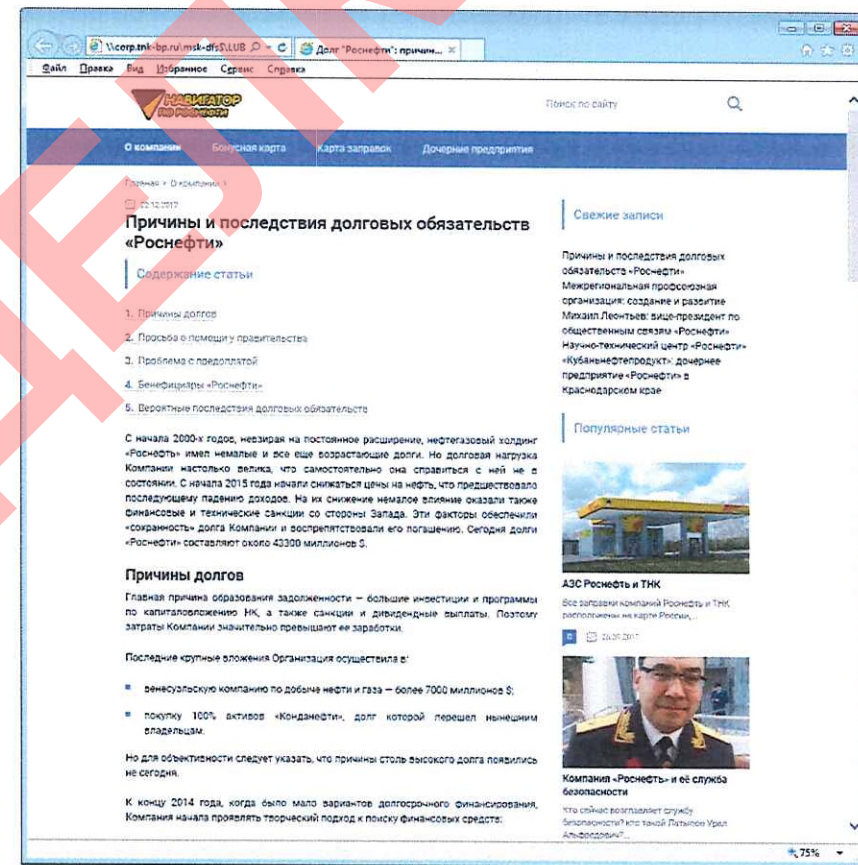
\\corp.tnk-bp.ru\msk-dfs$\LUB Долг "Роснефти": причин... ×

Файл Правка Вид Избранное Сервис Справка

НАВИГАТОР по Роснефти

Поиск по сайту

О компании Бонусная карта Карта заправок Дочерние предприятия

Главная > О компании >

02.12.2017

Причины и последствия долговых обязательств «Роснефти»

Содержание статьи

1. Причины долгов
2. Просьба о помощи у правительства
3. Проблема с предоплатой
4. Бенефициары «Роснефти»
5. Вероятные последствия долговых обязательств

С начала 2000-х годов, несмотря на постоянное расширение, нефтегазовый холдинг «Роснефть» имел немалые и все еще возрастающие долги. Но долговая нагрузка Компании настолько велика, что самостоятельно она справиться с ней не в состоянии. С начала 2015 года начали снижаться цены на нефть, что предшествовало последующему падению доходов. На их снижение немалое влияние оказали также финансовые и технические санкции со стороны Запада. Эти факторы обеспечили «сохранность» долга Компании и воспрепятствовали его погашению. Сегодня долги «Роснефти» составляют около 43300 миллионов $.

Причины долгов

Главная причина образования задолженности – большие инвестиции и программы по капиталовложению НК, а также санкции и дивидендные выплаты. Поэтому затраты Компании значительно превышают ее заработки.

Последние крупные вложения Организация осуществила в:

венесуэльскую компанию по добыче нефти и газа – более 7000 миллионов $;

покупку 100% активов «Конданефти», долг которой перешел нынешним владельцам.

Но для объективности следует указать, что причины столь высокого долга появились не сегодня.

К концу 2014 года, когда было мало вариантов долгосрочного финансирования, Компания начала проявлять творческий подход к поиску финансовых средств:

Свежие записи

Причины и последствия долговых обязательств «Роснефти»
Межрегиональная профсоюзная организация: создание и развитие
Михаил Леонтьев: вице-президент по общественным связям «Роснефти»
Научно-технический центр «Роснефти»
«Кубаньнефтепродукт»: дочернее предприятие «Роснефти» в Краснодарском крае

Популярные статьи

АЗС Роснефть и ТНК
Все заправки компаний Роснефть и ТНК расположены на карте России,...

26.09.2017

Компания «Роснефть» и её служба безопасности
Кто сейчас возглавляет службу безопасности? кто такой Латыпов Урал Альфредович?...

75%